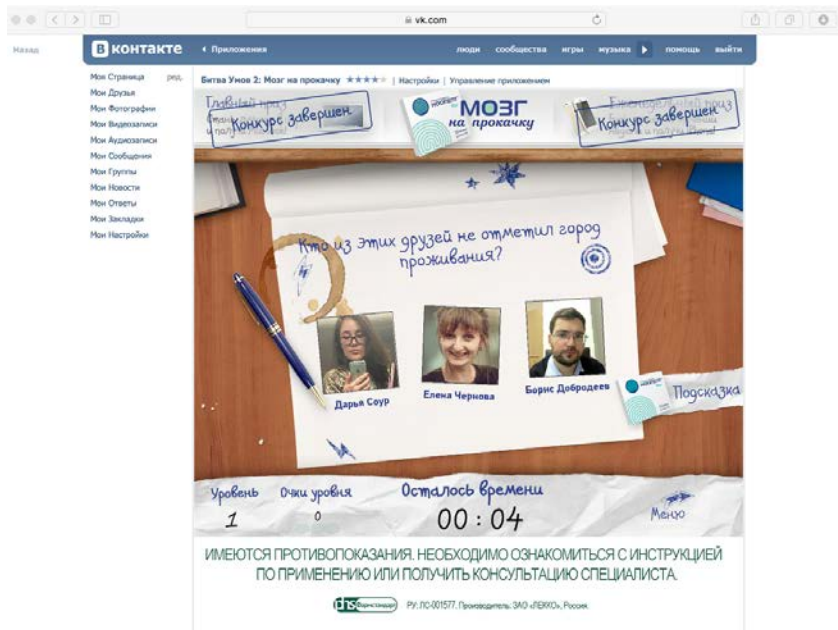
vk.com

Назад

В контакте

◂ Приложения

люди сообщества игры музыка ▸ помощь выйти

Мои Страница ред.
Мои Друзья
Мои Фотографии
Мои Видеозаписи
Мои Аудиозаписи
Мои Сообщения
Мои Группы
Мои Новости
Мои Ответы
Мои Закладки
Мои Настройки

Битва Умов 2: Мозг на прокачку ★★★★★ | Настройки | Управление приложением

Главный приз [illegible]

Конкурс завершен

МОЗГ на прокачку

Еженедельный приз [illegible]

Конкурс завершен

Кто из этих друзей не отметил город проживания?

Дарья Соур

Елена Чернова

Борис Добродеев

Подсказка

Уровень
1

Очки уровня
0

Осталось времени
00 : 04

Меню

ИМЕЮТСЯ ПРОТИВОПОКАЗАНИЯ. НЕОБХОДИМО ОЗНАКОМИТЬСЯ С ИНСТРУКЦИЕЙ ПО ПРИМЕНЕНИЮ ИЛИ ПОЛУЧИТЬ КОНСУЛЬТАЦИЮ СПЕЦИАЛИСТА.

РУ: ЛС-001577. Производитель: ЗАО «ЛЕККО», Россия.